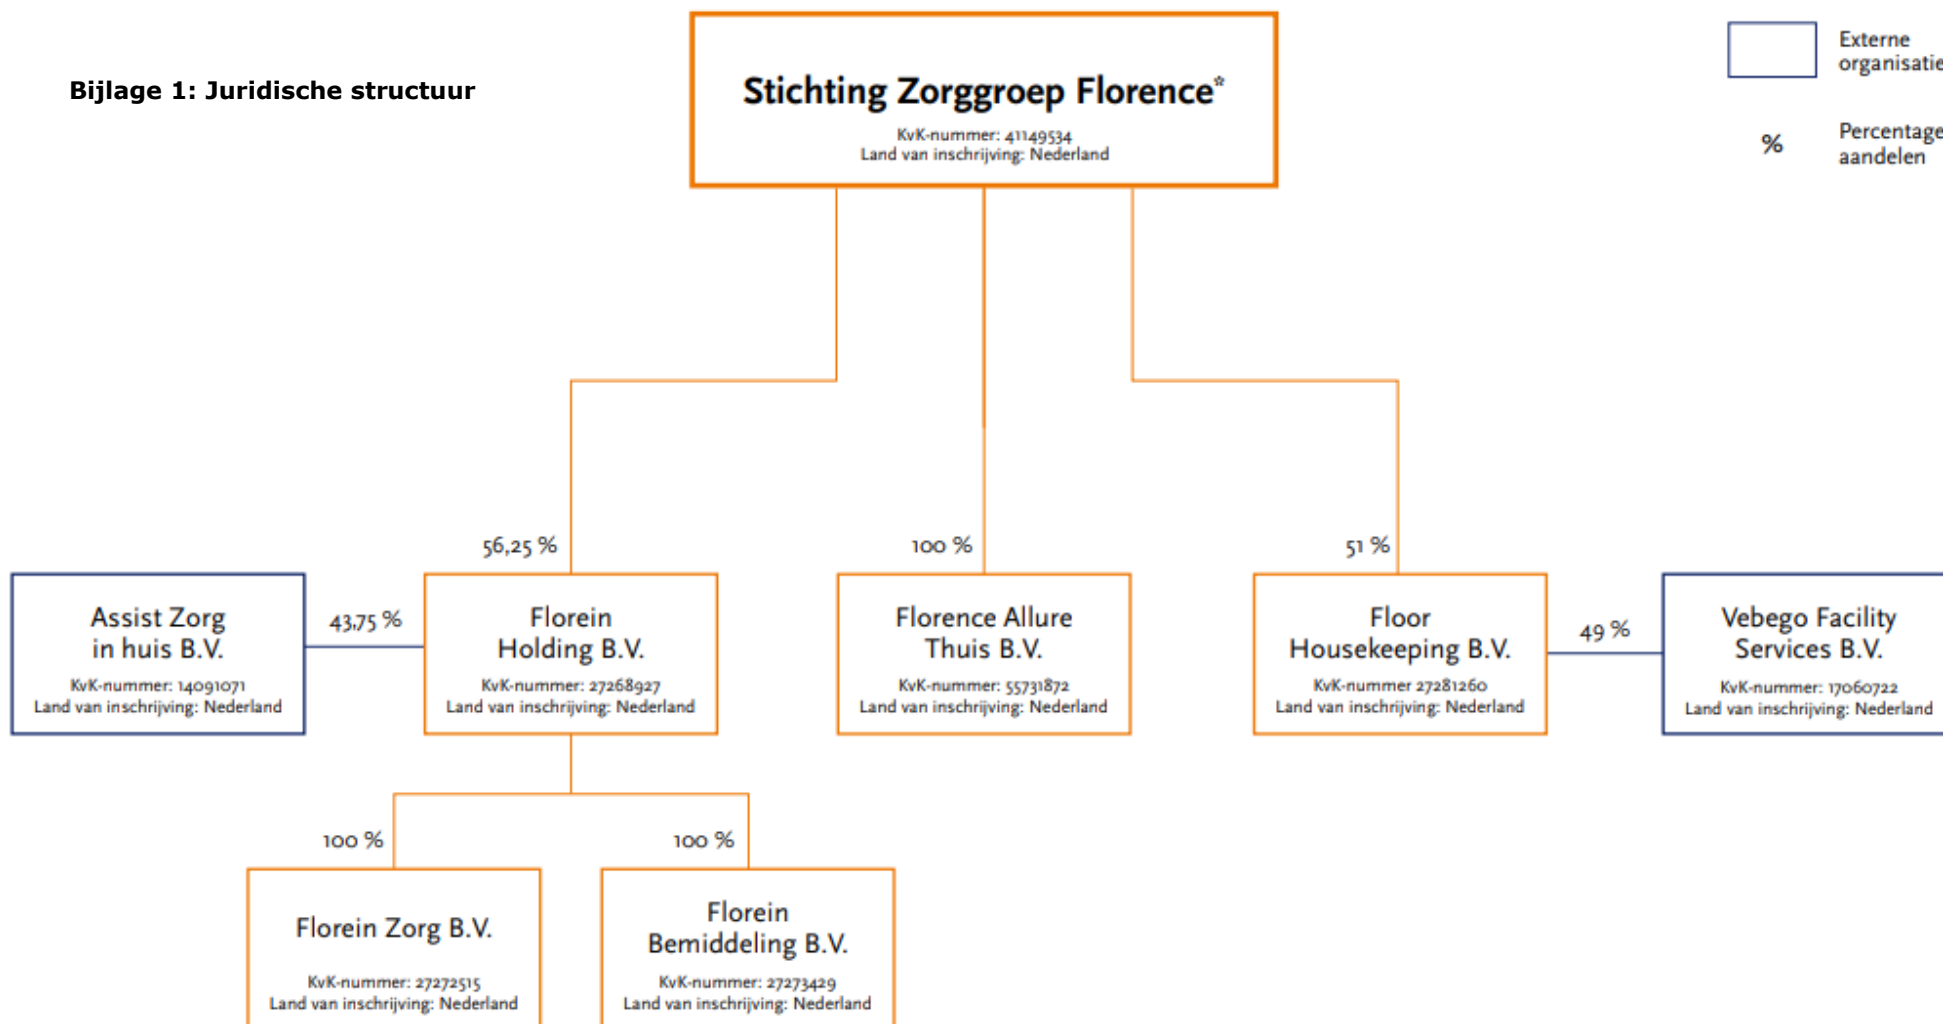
Bijlage 1: Juridische structuur

Stichting Zorggroep Florence*
KvK-nummer: 41149534
Land van inschrijving: Nederland

Externe organisatie

% Percentage aandelen

56,25 %

100 %

51 %

Assist Zorg in huis B.V.
KvK-nummer: 14091071
Land van inschrijving: Nederland

43,75 %

Florein Holding B.V.
KvK-nummer: 27268927
Land van inschrijving: Nederland

Florence Allure Thuis B.V.
KvK-nummer: 55731872
Land van inschrijving: Nederland

Floor Housekeeping B.V.
KvK-nummer 27281260
Land van inschrijving: Nederland

49 %

Vebego Facility Services B.V.
KvK-nummer: 17060722
Land van inschrijving: Nederland

100 %

100 %

Florein Zorg B.V.
KvK-nummer: 27272515
Land van inschrijving: Nederland

Florein Bemiddeling B.V.
KvK-nummer: 27273429
Land van inschrijving: Nederland